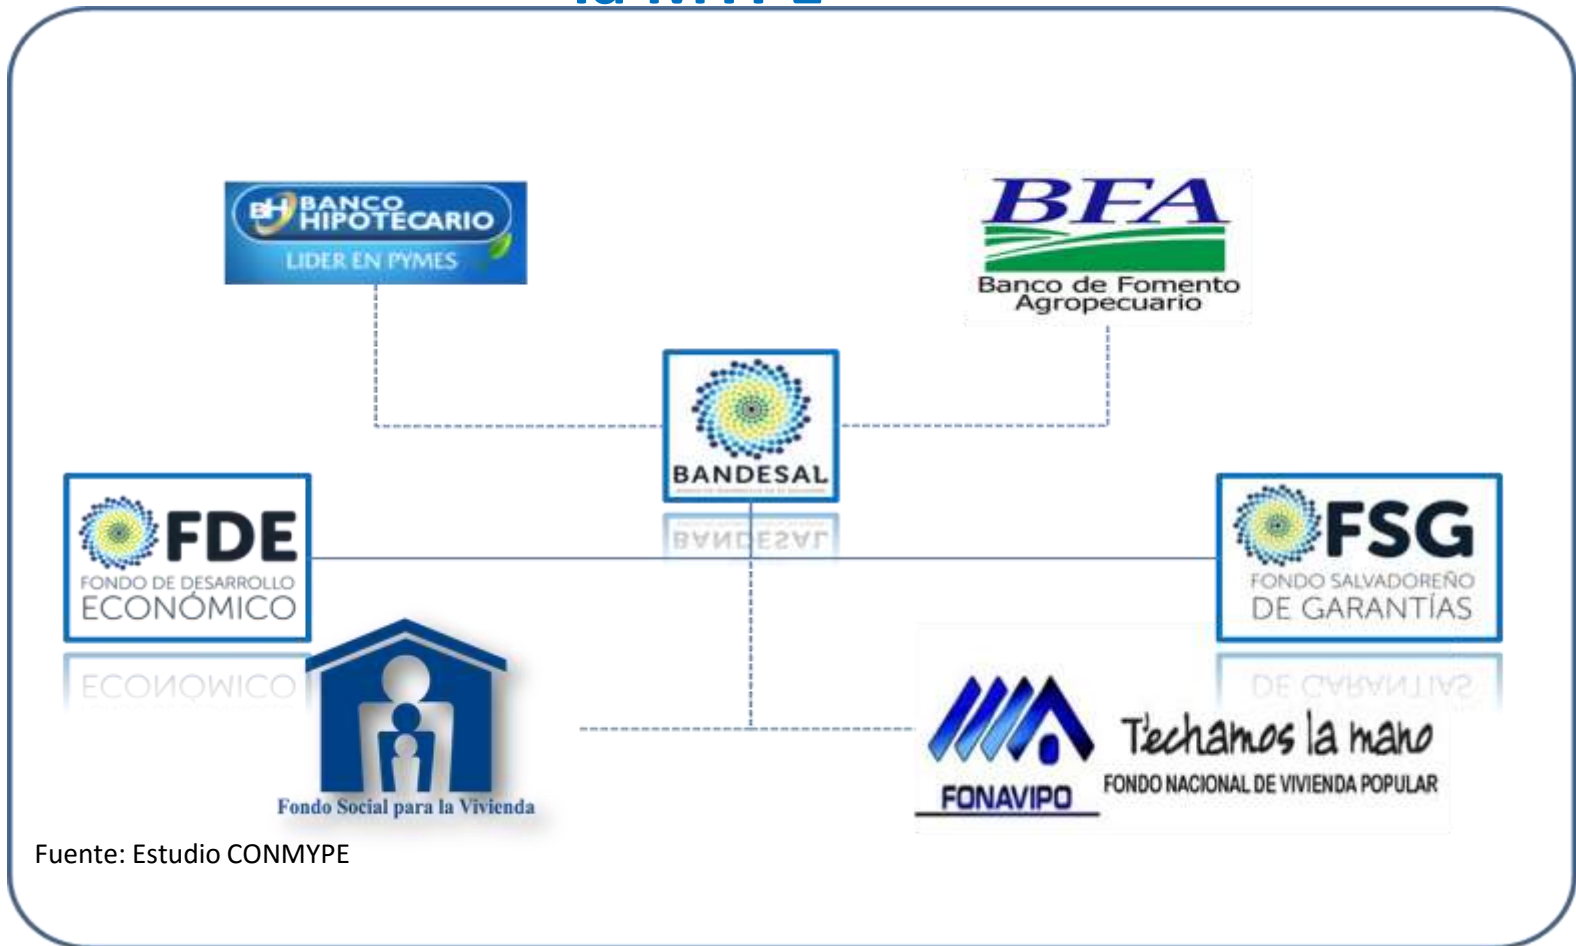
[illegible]

BH BANCO HIPOTECARIO
LIDER EN PYMES

BFA
Banco de Fomento Agropecuario

BANDESAL

FDE
FONDO DE DESARROLLO ECONÓMICO

FSG
FONDO SALVADOREÑO DE GARANTÍAS

Fondo Social para la Vivienda

Techamos la mano
FONDO NACIONAL DE VIVIENDA POPULAR
FONAVIPO

Fuente: Estudio CONMYPE